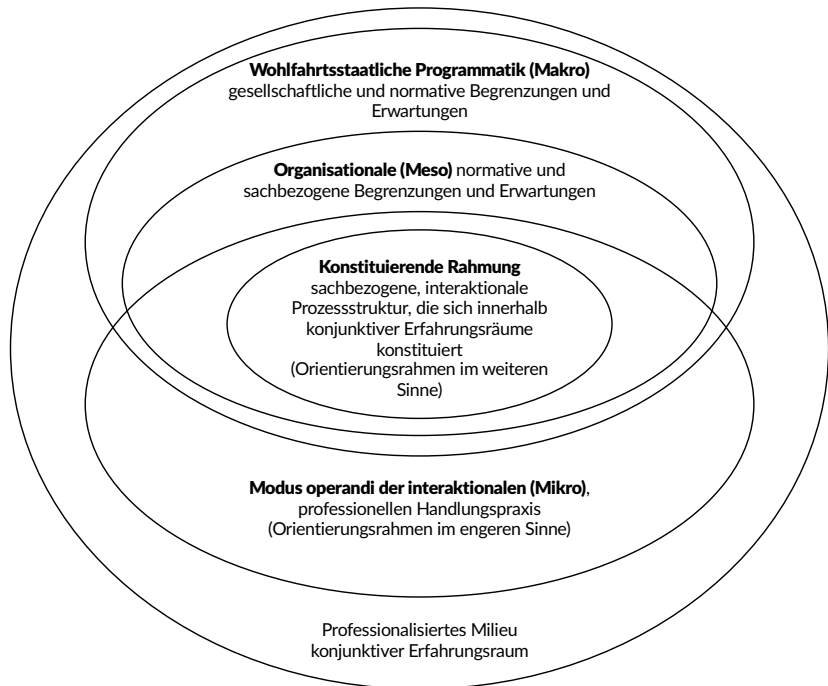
**Wohlfahrtsstaatliche Programmatik (Makro)**
gesellschaftliche und normative Begrenzungen und Erwartungen

**Organisationale (Meso)** normative und sachbezogene Begrenzungen und Erwartungen

**Konstituierende Rahmung**
sachbezogene, interaktionale Prozessstruktur, die sich innerhalb konjunktiver Erfahrungsräume konstituiert
(Orientierungsrahmen im weiteren Sinne)

**Modus operandi der interaktionalen (Mikro)**, professionellen Handlungspraxis
(Orientierungsrahmen im engeren Sinne)

Professionalisiertes Milieu
konjunktiver Erfahrungsraum